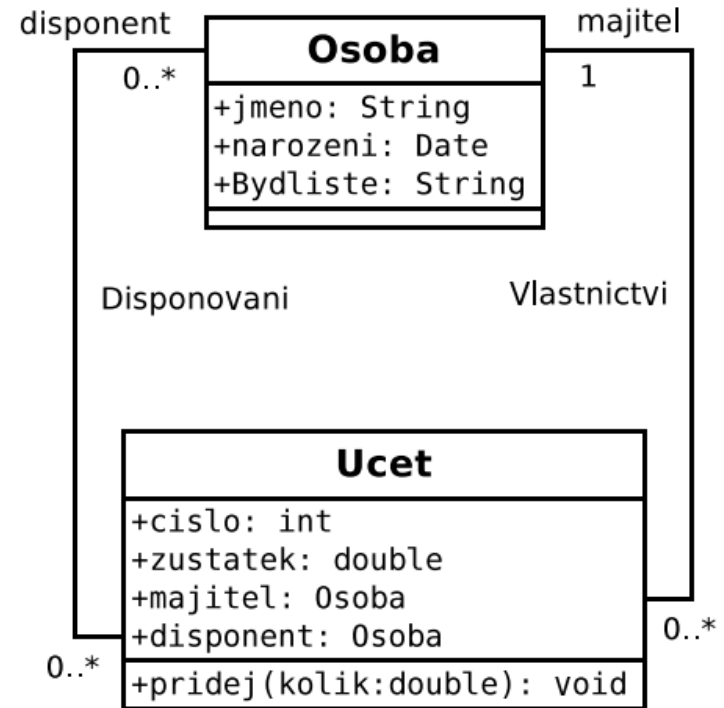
disponent
0..*
Osoba
majitel
1
+jmeno: String
+narozeni: Date
+Bydliste: String

Disponovani

Vlastnictvi

Ucet
+cislo: int
+zustatek: double
+majitel: Osoba
+disponent: Osoba
+pridej(kolik:double): void
0..*
0..*